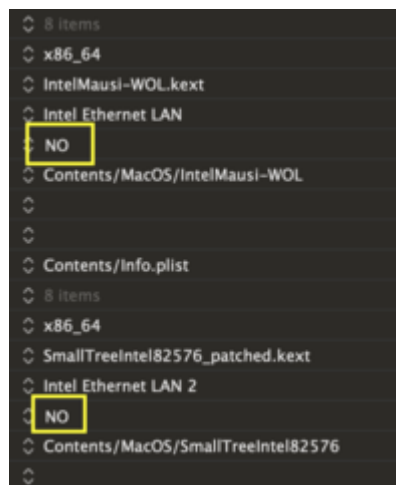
8 items
x86_64
IntelMausi-WOL.kext
Intel Ethernet LAN
NO
Contents/MacOS/IntelMausi-WOL


Contents/Info.plist
8 items
x86_64
SmallTreeIntel82576_patched.kext
Intel Ethernet LAN 2
NO
Contents/MacOS/SmallTreeIntel82576